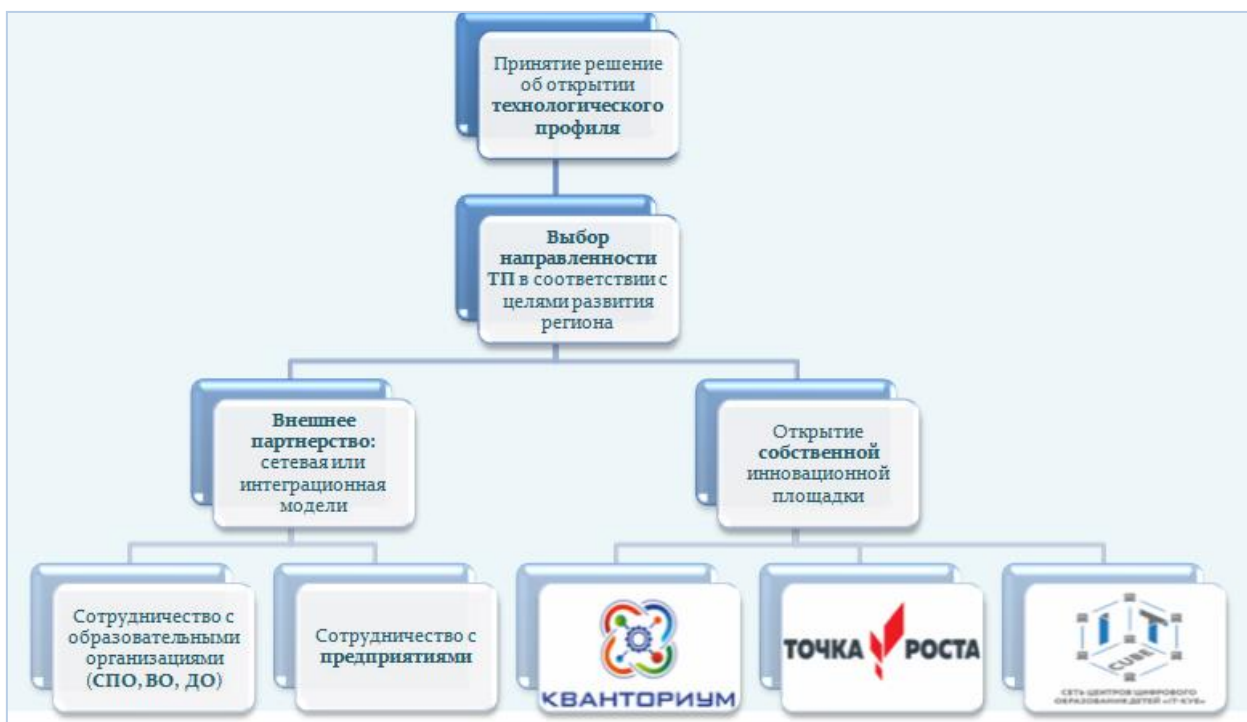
Принятие решение об открытии технологического профиля

Выбор направленности ТП в соответствии с целями развития региона

Внешнее партнерство: сетевая или интеграционная модели

Открытие собственной инновационной площадки

Сотрудничество с образовательными организациями (СПО, ВО, ДО)

Сотрудничество с предприятиями

КВАНТОРИУМ

ТОЧКА РОСТА

CUBE

СЕТЬ ЦЕНТРОВ ЦИФРОВОГО ОБРАЗОВАНИЯ ДЕТЕЙ «IT-КУБ»